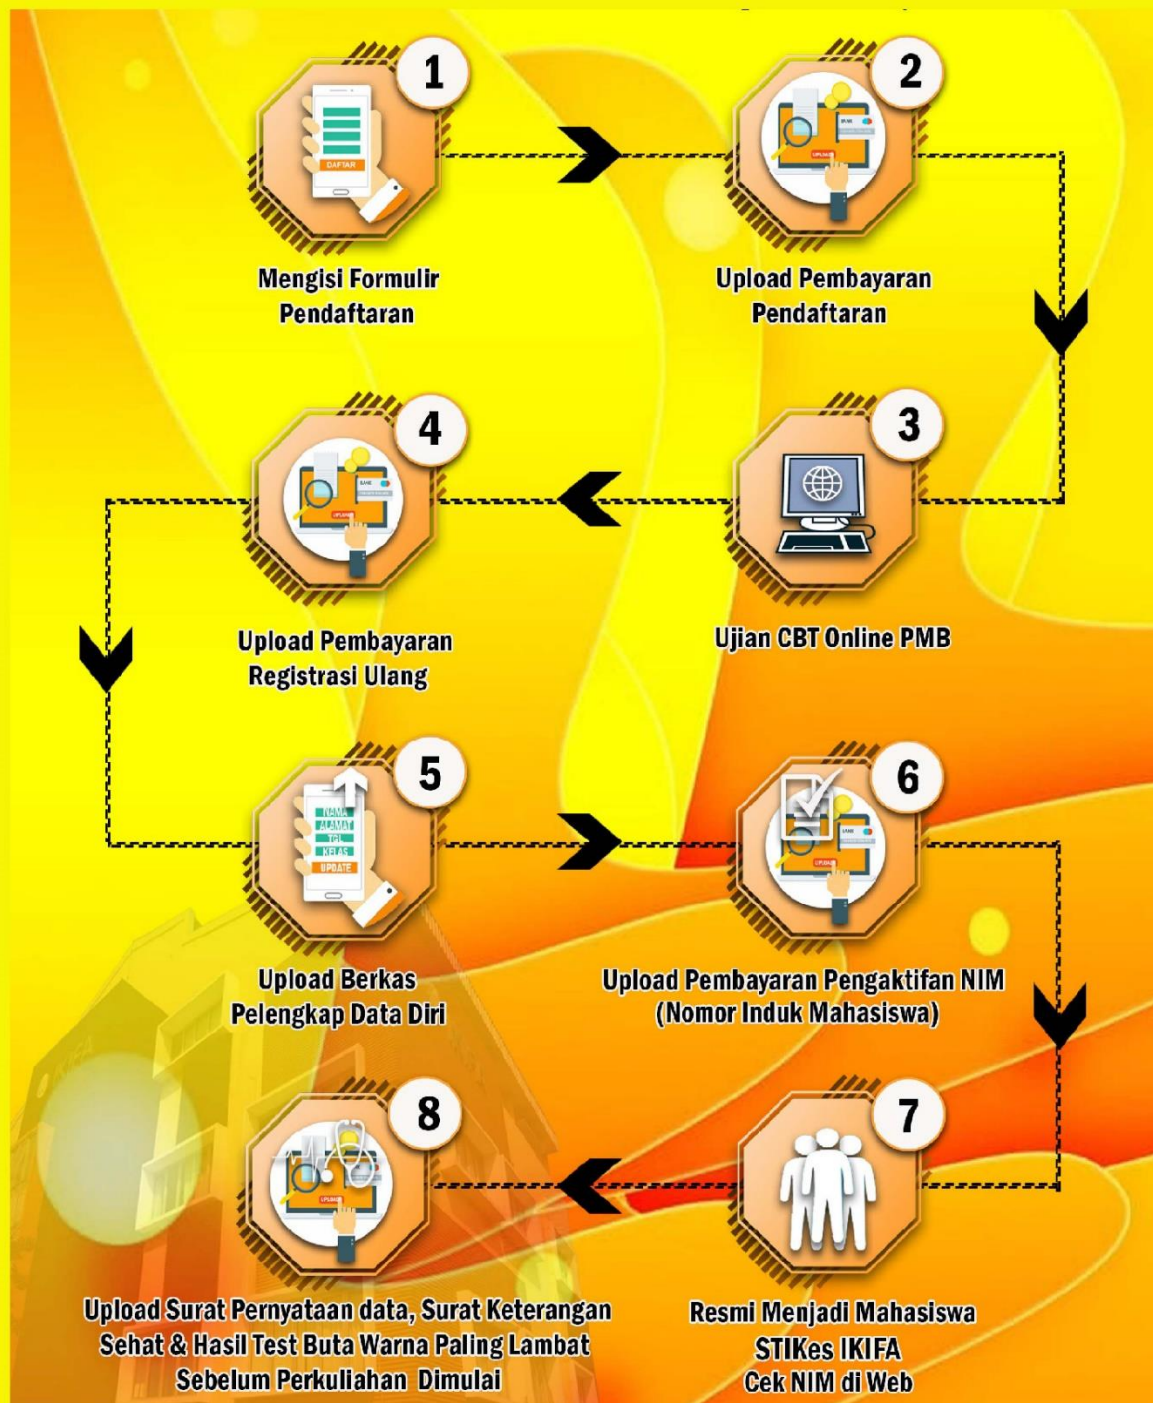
1

DAFTAR

Mengisi Formulir Pendaftaran

2

BANK

UPLOAD

Upload Pembayaran Pendaftaran

3

Ujian CBT Online PMB

4

BANK

UPLOAD

Upload Pembayaran Registrasi Ulang

5

NAMA
ALAMAT
TEL
KELAS
UPDATE

Upload Berkas Pelengkap Data Diri

6

BANK

UPLOAD

Upload Pembayaran Pengaktifan NIM (Nomor Induk Mahasiswa)

7

Resmi Menjadi Mahasiswa STIKes IKIFA Cek NIM di Web

8

UPLOAD

Upload Surat Pernyataan data, Surat Keterangan Sehat & Hasil Test Buta Warna Paling Lambat Sebelum Perkuliahan Dimulai